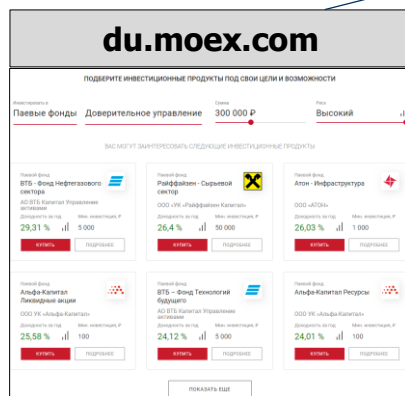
du.moex.com

ПОДБЕРИТЕ ИНВЕСТИЦИОННЫЕ ПРОДУКТЫ ПОД СВОИ ЦЕЛИ И ВОЗМОЖНОСТИ

Инвестировать
Паевые фонды

Доверительное управление

Сумма
300 000 ₽

Риск
Высокий

ВАС МОГУТ ЗАИНТЕРЕСОВАТЬ СЛЕДУЮЩИЕ ИНВЕСТИЦИОННЫЕ ПРОДУКТЫ

Паевой фонд
ВТБ - Фонд Нефтегазового сектора
АО ВТБ Капитал Управление активами
Доходность за год
29,31 %
Мин. инвестиция, ₽
5 000
КУПИТЬ
ПОДРОБНЕЕ

Паевой фонд
Райффайзен - Сырьевой сектор
ООО «УК «Райффайзен Капитал»
Доходность за год
26,4 %
Мин. инвестиция, ₽
50 000
КУПИТЬ
ПОДРОБНЕЕ

Паевой фонд
Атон - Инфраструктура
ООО «АТОН»
Доходность за год
26,03 %
Мин. инвестиция, ₽
1 000
КУПИТЬ
ПОДРОБНЕЕ

Паевой фонд
Альфа-Капитал Ликвидные акции
ООО УК «Альфа-Капитал»
Доходность за год
25,58 %
Мин. инвестиция, ₽
5 000
КУПИТЬ
ПОДРОБНЕЕ

Паевой фонд
ВТБ – Фонд Технологий будущего
АО ВТБ Капитал Управление активами
Доходность за год
24,12 %
Мин. инвестиция, ₽
5 000
КУПИТЬ
ПОДРОБНЕЕ

Паевой фонд
Альфа-Капитал Ресурсы
ООО УК «Альфа-Капитал»
Доходность за год
24,01 %
Мин. инвестиция, ₽
5 000
КУПИТЬ
ПОДРОБНЕЕ

ПОКАЗАТЬ ЕЩЕ